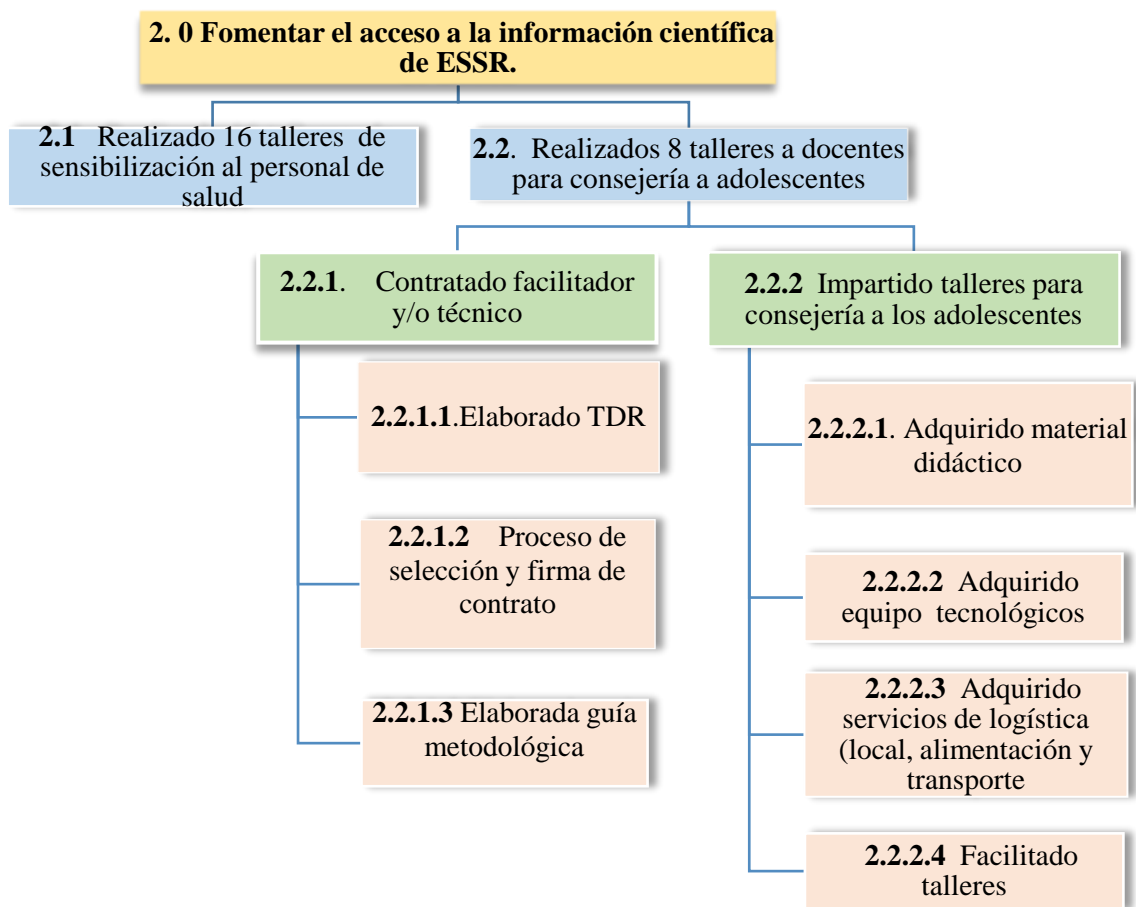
2. 0 Fomentar el acceso a la información científica de ESSR.

2.1 Realizado 16 talleres de sensibilización al personal de salud

2.2. Realizados 8 talleres a docentes para consejería a adolescentes

2.2.1. Contratado facilitador y/o técnico

2.2.1.1.Elaborado TDR

2.2.1.2 Proceso de selección y firma de contrato

2.2.1.3 Elaborada guía metodológica

2.2.2 Impartido talleres para consejería a los adolescentes

2.2.2.1. Adquirido material didáctico

2.2.2.2 Adquirido equipo tecnológicos

2.2.2.3 Adquirido servicios de logística (local, alimentación y transporte

2.2.2.4 Facilitado talleres